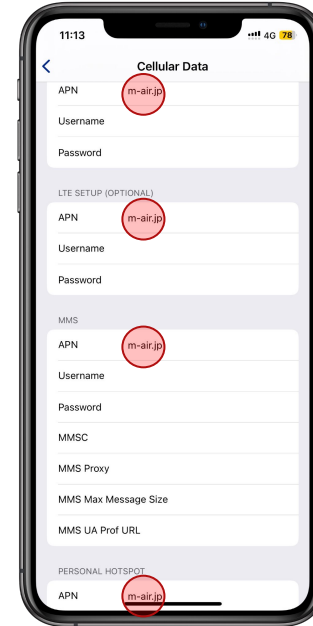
11:13
4G 78

Cellular Data

APN m-air.jp
Username
Password

LTE SETUP (OPTIONAL)
APN m-air.jp
Username
Password

MMS
APN m-air.jp
Username
Password
MMSC
MMS Proxy
MMS Max Message Size
MMS UA Prof URL

PERSONAL HOTSPOT
APN m-air.jp